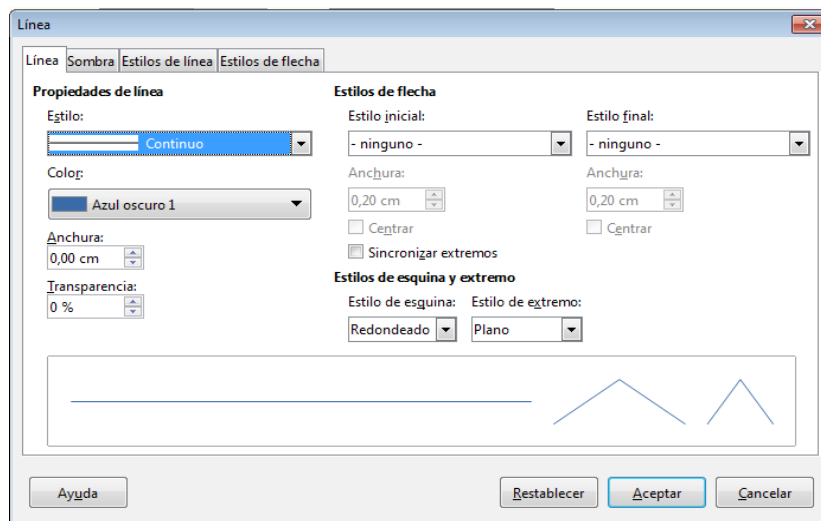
Línea

Línea | Sombra | Estilos de línea | Estilos de flecha

Propiedades de línea

Estilo:
Continuo

Color:
Azul oscuro 1

Anchura:
0,00 cm

Transparencia:
0 %

Estilos de flecha

Estilo inicial:
- ninguno -

Anchura:
0,20 cm

Centrar

Estilo final:
- ninguno -

Anchura:
0,20 cm

Centrar

Sincronizar extremos

Estilos de esquina y extremo

Estilo de esquina:
Redondeado

Estilo de extremo:
Plano

Ayuda

Restablecer

Aceptar

Cancelar